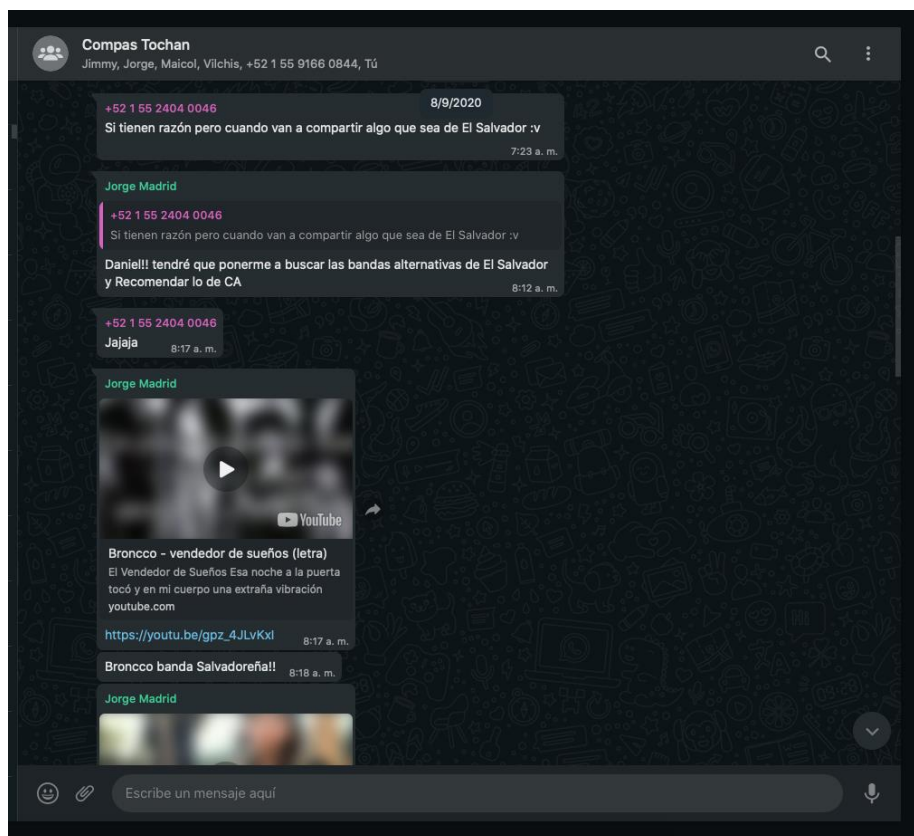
Compas Tochan
Jimmy, Jorge, Maicol, Vilchis, +52 1 55 9166 0844, Tú

8/9/2020

+52 1 55 2404 0046
Si tienen razón pero cuando van a compartir algo que sea de El Salvador :v
7:23 a. m.

Jorge Madrid
+52 1 55 2404 0046
Si tienen razón pero cuando van a compartir algo que sea de El Salvador :v
Daniel!! tendré que ponerme a buscar las bandas alternativas de El Salvador y Recomendar lo de CA
8:12 a. m.

+52 1 55 2404 0046
Jajaja
8:17 a. m.

Jorge Madrid
YouTube
Broncco - vendedor de sueños (letra)
El Vendedor de Sueños Esa noche a la puerta tocó y en mi cuerpo una extraña vibración
youtube.com
https://youtu.be/gpz_4JLvKxI
8:17 a. m.

Broncco banda Salvadoreña!!
8:18 a. m.

Jorge Madrid

Escribe un mensaje aquí